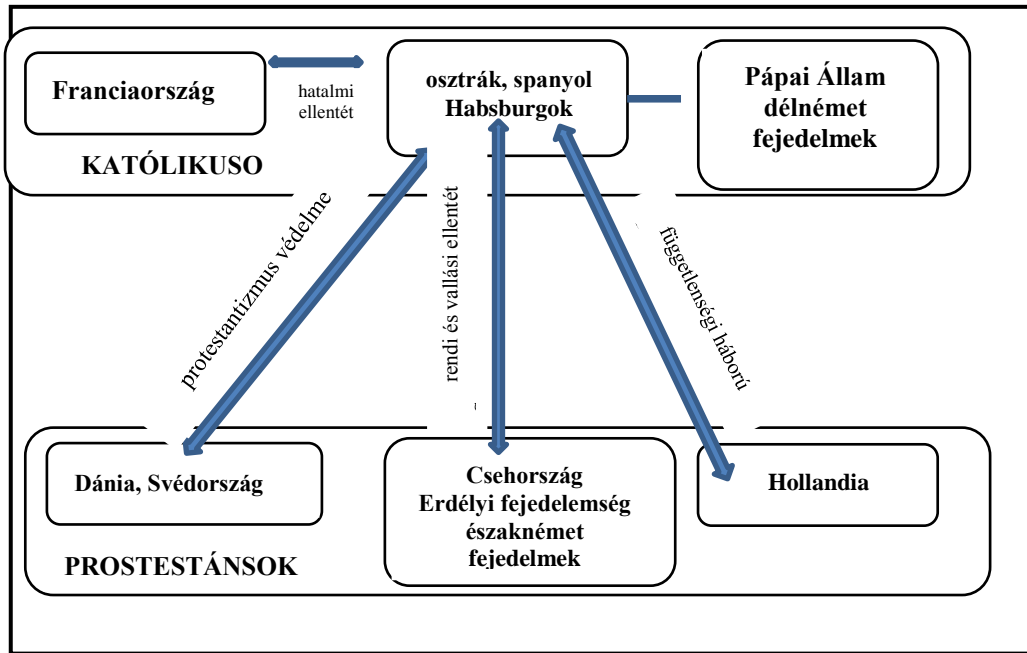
Franciaország

hatalmi ellentét

osztrák, spanyol Habsburgok

Pápai Állam délnémet fejedelmek

KATÓLIKUSO

protestantizmus védelme

rendi és vallási ellentét

függetlenségi háború

Dánia, Svédország

Csehország Erdélyi fejedelemség északnémet fejedelmek

Hollandia

PROSTESTÁNSOK